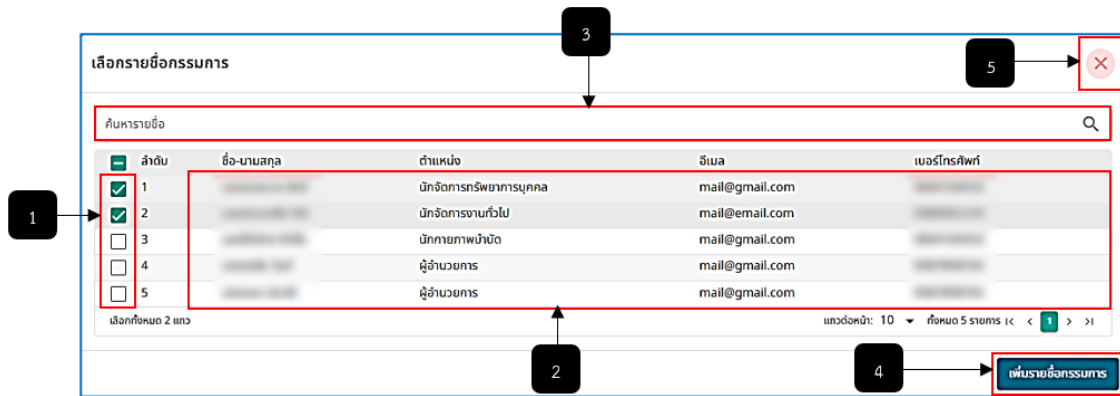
เลือกรายชื่อกรรมการ

3

5

ค้นหารายชื่อ

| | ลำดับ | ชื่อ-นามสกุล | ตำแหน่ง | อีเมล | เบอร์โทรศัพท์ |
|---|---|---|---|---|---|
| | 1 | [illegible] | นักจัดการทรัพยากรบุคคล | mail@gmail.com | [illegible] |
| | 2 | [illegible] | นักจัดการงานทั่วไป | mail@email.com | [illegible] |
| | 3 | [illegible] | นักกายภาพบำบัด | mail@gmail.com | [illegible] |
| | 4 | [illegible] | ผู้อำนวยการ | mail@gmail.com | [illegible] |
| | 5 | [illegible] | ผู้อำนวยการ | mail@gmail.com | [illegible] |

1

เลือกทั้งหมด 2 แถว

แถวต่อหน้า: 10 ทั้งหมด 5 รายการ 1

2

4

เพิ่มรายชื่อกรรมการ